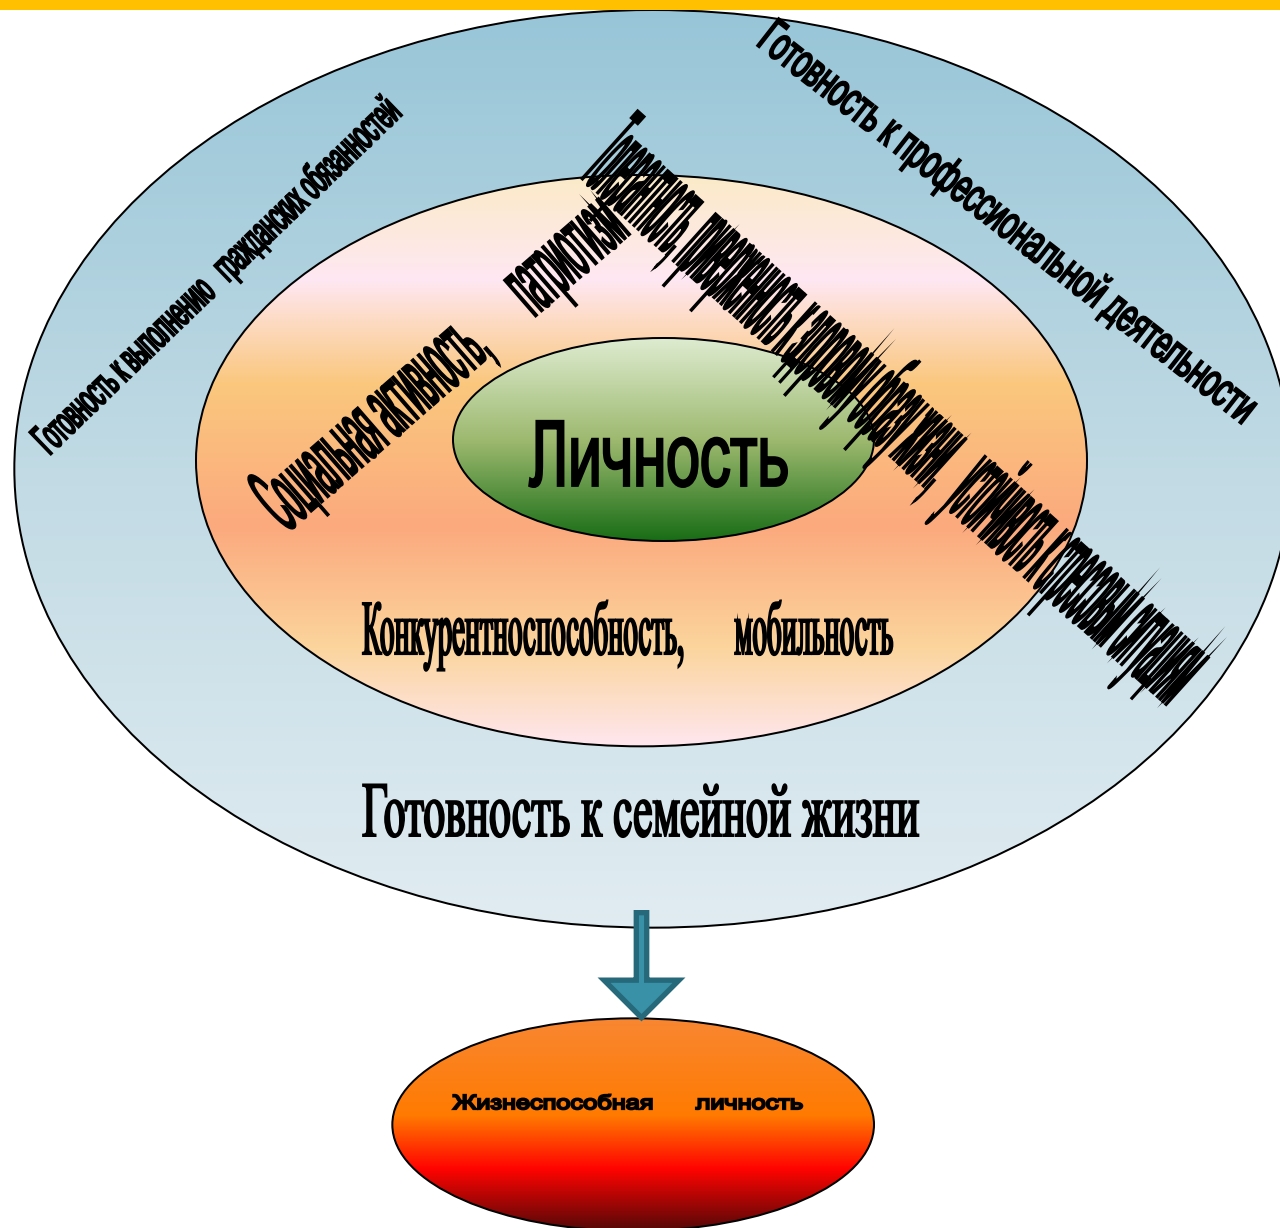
Готовность к выполнению гражданских обязанностей

Готовность к профессиональной деятельности

Социальная активность, патриотизм

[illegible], приверженность к здоровому образу жизни, устойчивость к стрессовым ситуациям

Личность

Конкурентноспособность, мобильность

Готовность к семейной жизни

Жизнеспособная личность